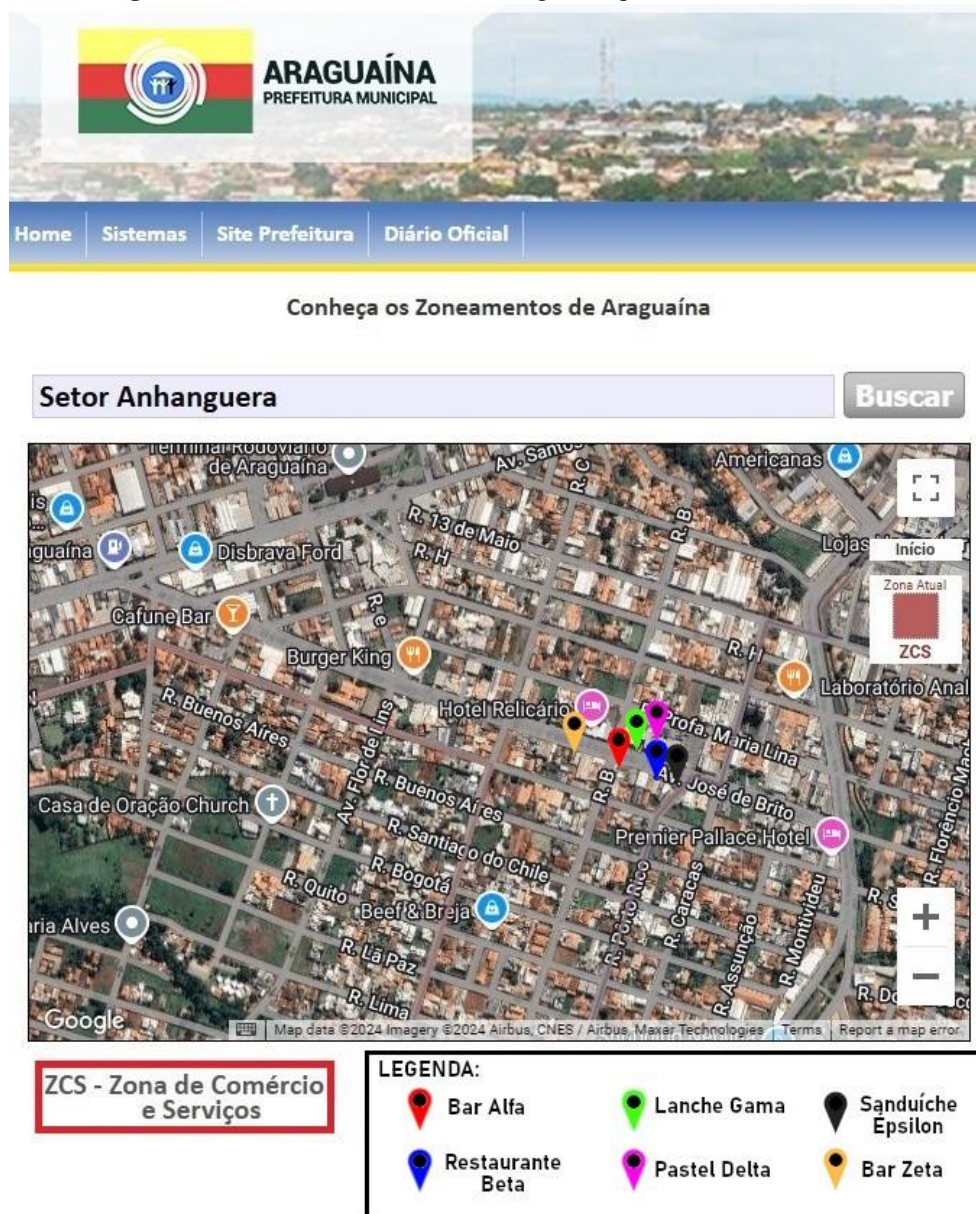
ARAGUAÍNA
PREFEITURA MUNICIPAL

Home | Sistemas | Site Prefeitura | Diário Oficial

Conheça os Zoneamentos de Araguaína

Setor Anhanguera

Buscar

Terminal Rodoviário de Araguaína
Av. Santos
R. C
R. B
Americanas
is
guaína
Disbrava Ford
R. 13 de Maio
R. H
Lojas
Início
Zona Atual
ZCS
Cafune Bar
R. e
Burger King
R. H
Laboratório Anal
R. Buenos Aires
Av. Flor de Lis
Hotel Relicário
Profa. Maria Lina
Av. José de Brito
Casa de Oração Church
R. Buenos Aires
R. B
R. Santiago do Chile
Premier Pallace Hotel
R. Florencio
R. Quito
R. Bogotá
R. Porto Rico
R. Caracas
R. Montivideu
R. S
ria Alves
Beef & Breja
R. La Paz
R. Assunção
R. Lima
R. Do
Google
Map data ©2024 Imagery ©2024 Airbus, CNES / Airbus, Maxar Technologies | Terms | Report a map error

ZCS - Zona de Comércio e Serviços

LEGENDA:
Bar Alfa
Lanche Gama
Sanduíche Epsilon
Restaurante Beta
Pastel Delta
Bar Zeta